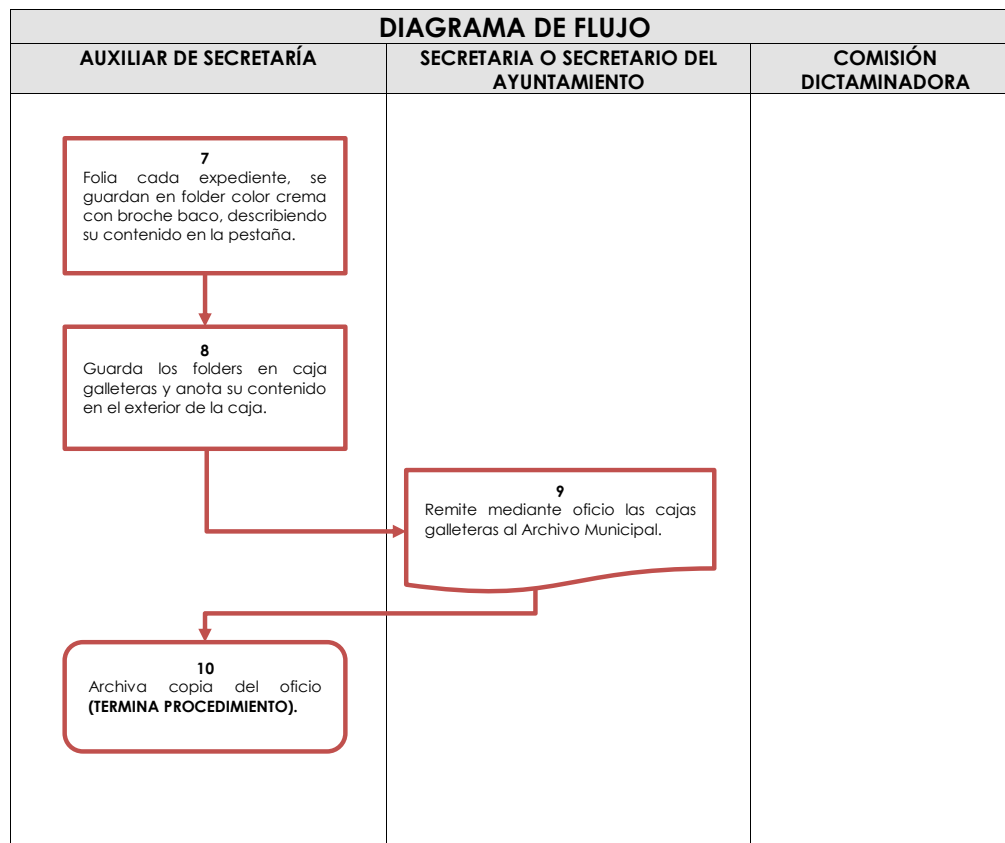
DIAGRAMA DE FLUJO

| AUXILIAR DE SECRETARÍA | SECRETARIA O SECRETARIO DEL AYUNTAMIENTO | COMISIÓN DICTAMINADORA |
|---|---|---|

7
Folia cada expediente, se guardan en folder color crema con broche baco, describiendo su contenido en la pestaña.

8
Guarda los folders en caja galleteras y anota su contenido en el exterior de la caja.

9
Remite mediante oficio las cajas galleteras al Archivo Municipal.

10
Archiva copia del oficio **(TERMINA PROCEDIMIENTO).**